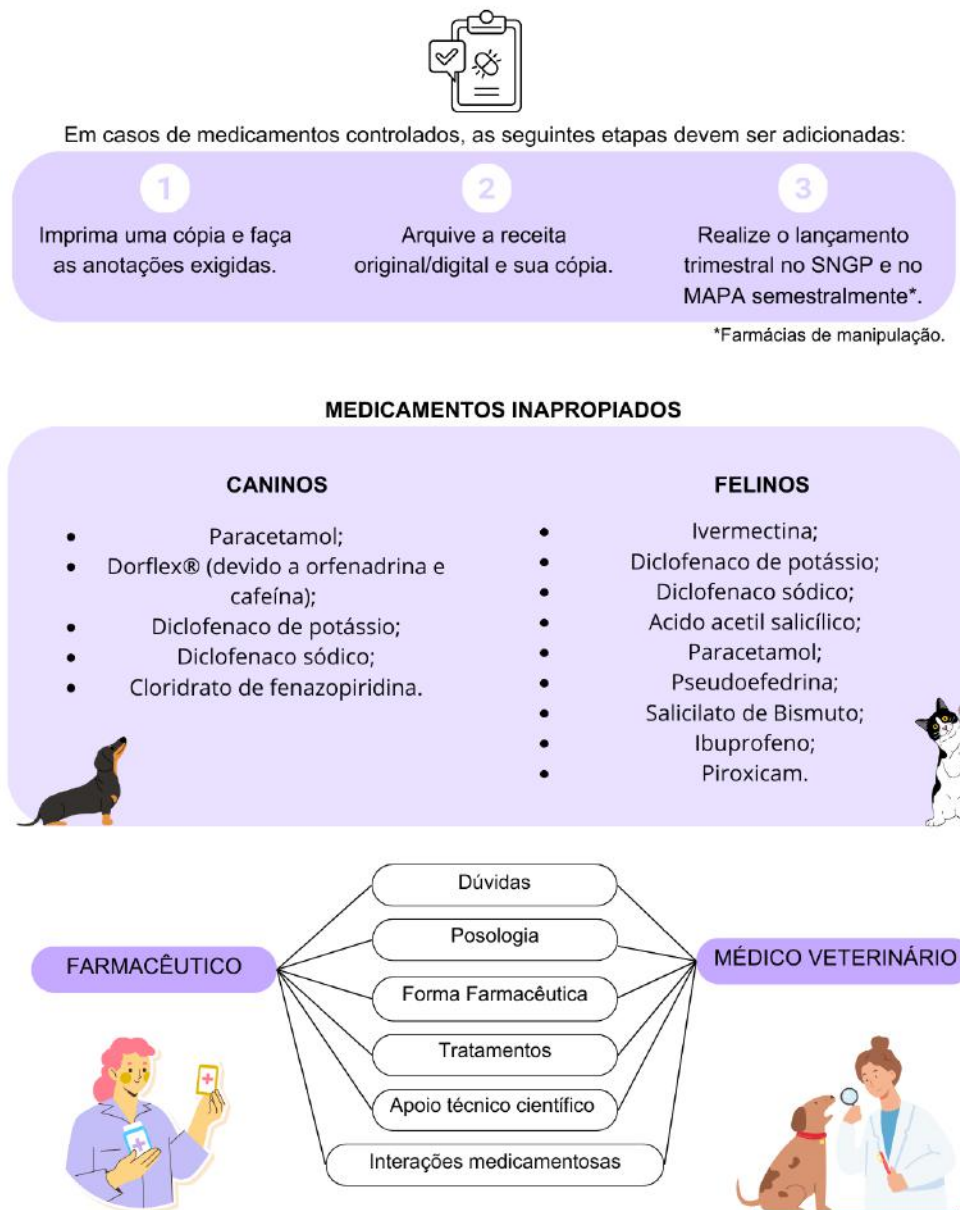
Em casos de medicamentos controlados, as seguintes etapas devem ser adicionadas:

1
Imprima uma cópia e faça as anotações exigidas.

2
Arquive a receita original/digital e sua cópia.

3
Realize o lançamento trimestral no SNGP e no MAPA semestralmente*.

*Farmácias de manipulação.

MEDICAMENTOS INAPROPIADOS

CANINOS

- Paracetamol;
- Dorflex® (devido a orfenadrina e cafeína);
- Diclofenaco de potássio;
- Diclofenaco sódico;
- Cloridrato de fenazopiridina.

FELINOS

- Ivermectina;
- Diclofenaco de potássio;
- Diclofenaco sódico;
- Acido acetil salicílico;
- Paracetamol;
- Pseudoefedrina;
- Salicilato de Bismuto;
- Ibuprofeno;
- Piroxicam.

FARMACÊUTICO

MÉDICO VETERINÁRIO

Dúvidas
Posologia
Forma Farmacêutica
Tratamentos
Apoio técnico científico
Interações medicamentosas